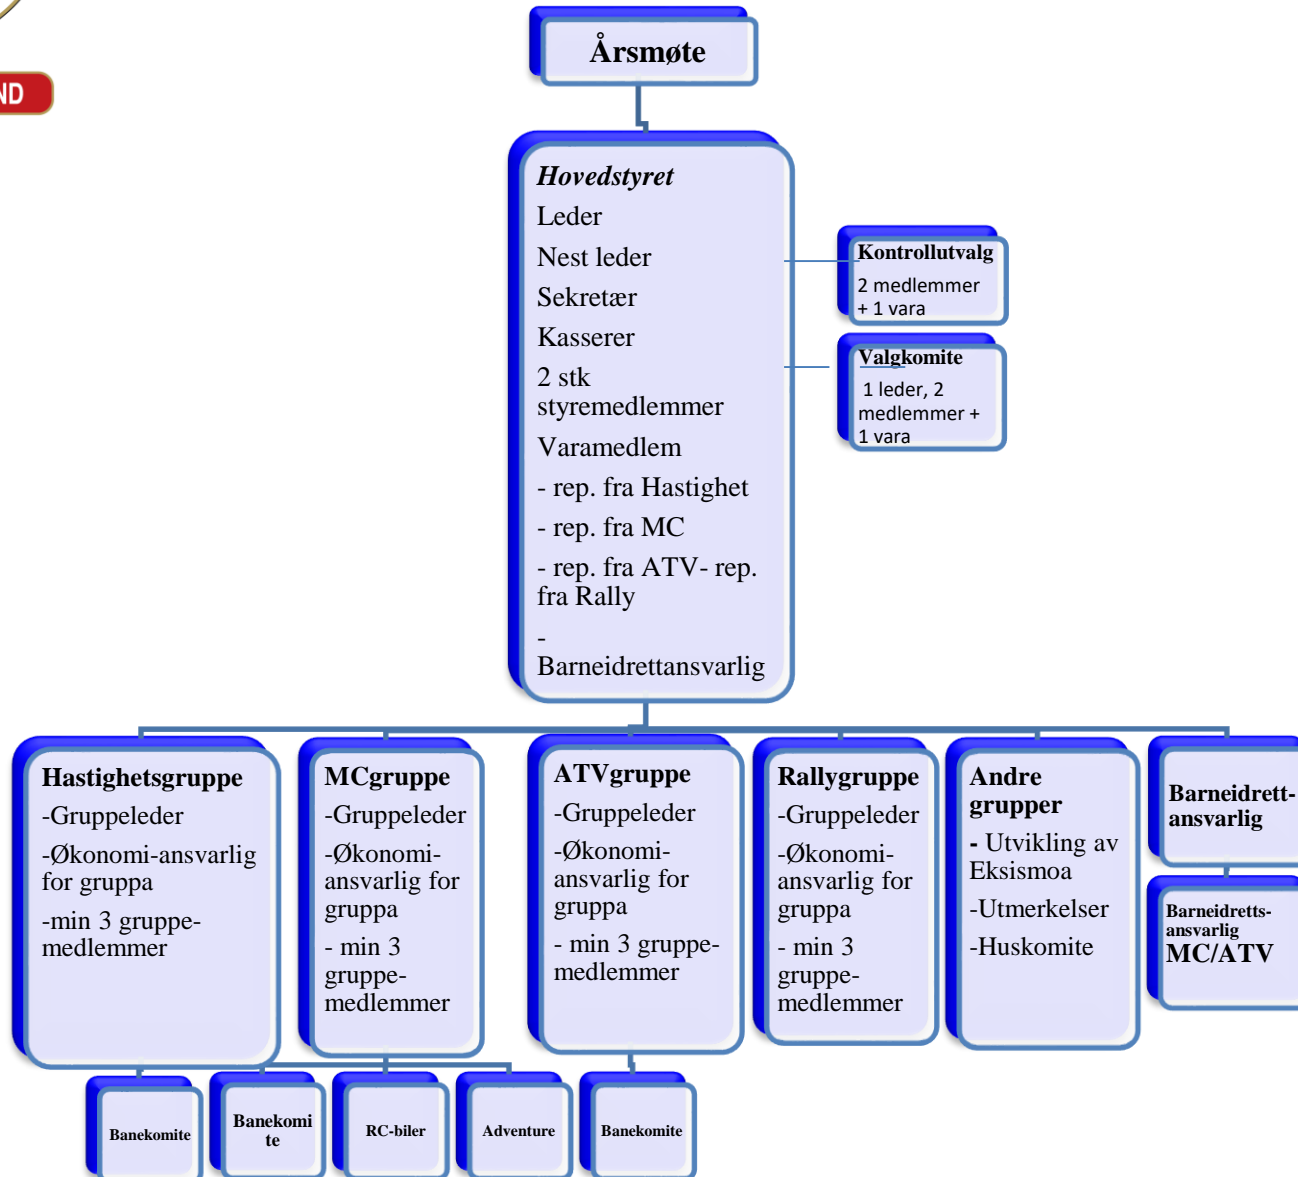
ND

Årsmøte

Hovedstyret
Leder
Nest leder
Sekretær
Kasserer
2 stk styremedlemmer
Varamedlem
- rep. fra Hastighet
- rep. fra MC
- rep. fra ATV- rep. fra Rally
- Barneidrettansvarlig

Kontrollutvalg
2 medlemmer + 1 vara

Valgkomite
1 leder, 2 medlemmer + 1 vara

Hastighetsgruppe
-Gruppeleder
-Økonomi-ansvarlig for gruppa
-min 3 gruppe-medlemmer

MCgruppe
-Gruppeleder
-Økonomi-ansvarlig for gruppa
- min 3 gruppe-medlemmer

ATVgruppe
-Gruppeleder
-Økonomi-ansvarlig for gruppa
- min 3 gruppe-medlemmer

Rallygruppe
-Gruppeleder
-Økonomi-ansvarlig for gruppa
- min 3 gruppe-medlemmer

Andre grupper
- Utvikling av Eksismoa
-Utmerkelser
-Huskomite

Barneidrett-ansvarlig

Barneidretts-ansvarlig
MC/ATV

Banekomite

Banekomite

RC-biler

Adventure

Banekomite